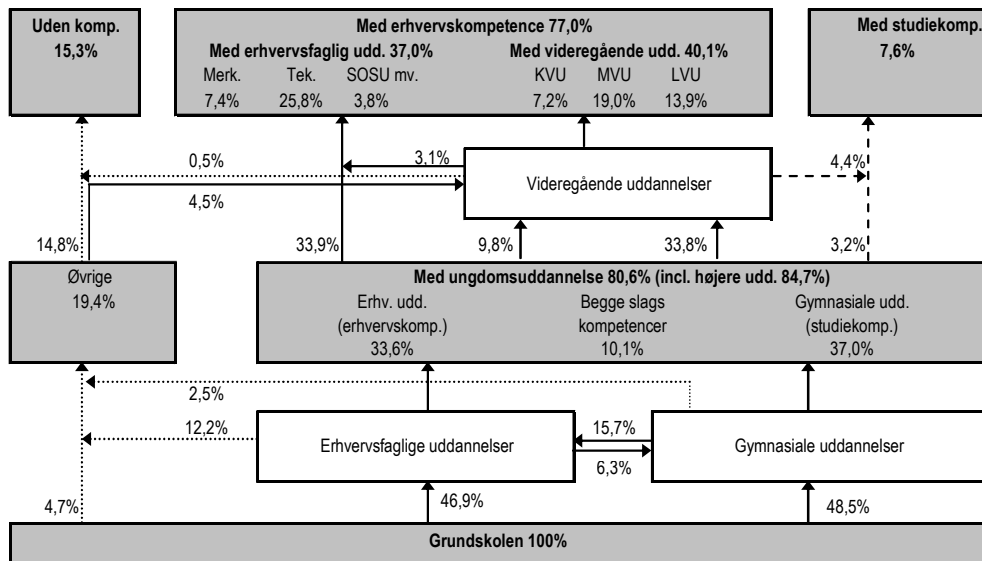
Uden komp.
15,3%

Med erhvervskompetence 77,0%
Med erhvervsfaglig udd. 37,0%
Merk. 7,4%
Tek. 25,8%
SOSU mv. 3,8%
Med videregående udd. 40,1%
KVU 7,2%
MVU 19,0%
LVU 13,9%

Med studiekomp.
7,6%

0,5%
3,1%
4,4%
4,5%
Videregående uddannelser

14,8%
33,9%
9,8%
33,8%
3,2%

Øvrige
19,4%

Med ungdomsuddannelse 80,6% (incl. højere udd. 84,7%)
Erhv. udd. (erhvervskomp.) 33,6%
Begge slags kompetencer 10,1%
Gymnasiale udd. (studiekomp.) 37,0%

2,5%
12,2%
Erhvervsfaglige uddannelser
15,7%
6,3%
Gymnasiale uddannelser

4,7%
46,9%
48,5%

Grundskolen 100%